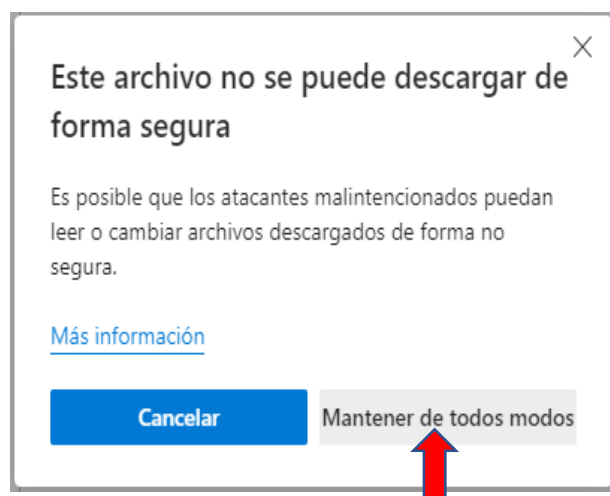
Este archivo no se puede descargar de forma segura

Es posible que los atacantes malintencionados puedan leer o cambiar archivos descargados de forma no segura.

Más información

Cancelar

Mantener de todos modos